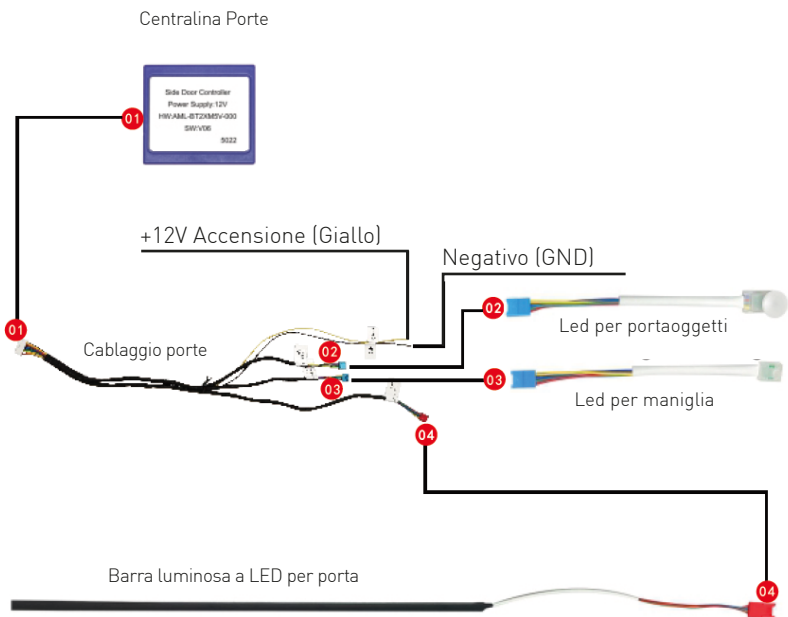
Centralina Porte

Side Door Controller
Power Supply:12V
HW:AML-BT2XM5V-000
SW:V06
5022

01

+12V Accensione (Giallo)

Negativo (GND)

01

Cablaggio porte

02

02

Led per portaoggetti

03

03

Led per maniglia

04

Barra luminosa a LED per porta

04